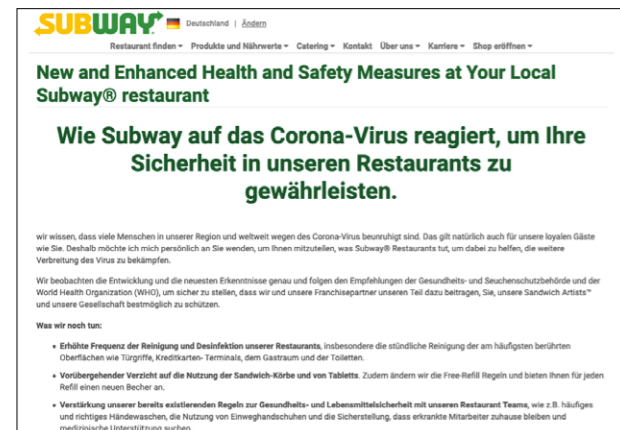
SUBWAY® Deutschland | Ändern

Restaurant finden ▾ Produkte und Nährwerte ▾ Catering ▾ Kontakt Über uns ▾ Karriere ▾ Shop eröffnen ▾

New and Enhanced Health and Safety Measures at Your Local Subway® restaurant

Wie Subway auf das Corona-Virus reagiert, um Ihre Sicherheit in unseren Restaurants zu gewährleisten.

wir wissen, dass viele Menschen in unserer Region und weltweit wegen des Corona-Virus beunruhigt sind. Das gilt natürlich auch für unsere loyalen Gäste wie Sie. Deshalb möchte ich mich persönlich an Sie wenden, um Ihnen mitzuteilen, was Subway® Restaurants tut, um dabei zu helfen, die weitere Verbreitung des Virus zu bekämpfen.

Wir beobachten die Entwicklung und die neuesten Erkenntnisse genau und folgen den Empfehlungen der Gesundheits- und Seuchenschutzbehörde und der World Health Organization (WHO), um sicher zu stellen, dass wir und unsere Franchisepartner unseren Teil dazu beitragen, Sie, unsere Sandwich Artists™ und unsere Gesellschaft bestmöglich zu schützen.

Was wir noch tun:

• Erhöhte Frequenz der Reinigung und Desinfektion unserer Restaurants, insbesondere die stündliche Reinigung der am häufigsten berührten Oberflächen wie Türgriffe, Kreditkarten- Terminals, dem Gastraum und der Toiletten.

• Vorübergehender Verzicht auf die Nutzung der Sandwich-Körbe und von Tabletts. Zudem ändern wir die Free-Refill Regeln und bieten Ihnen für jeden Refill einen neuen Becher an.

• Verstärkung unserer bereits existierenden Regeln zur Gesundheits- und Lebensmittelsicherheit mit unseren Restaurant Teams, wie z.B. häufiges und richtiges Händewaschen, die Nutzung von Einweghandschuhen und die Sicherstellung, dass erkrankte Mitarbeiter zuhause bleiben und medizinische Unterstützung suchen.